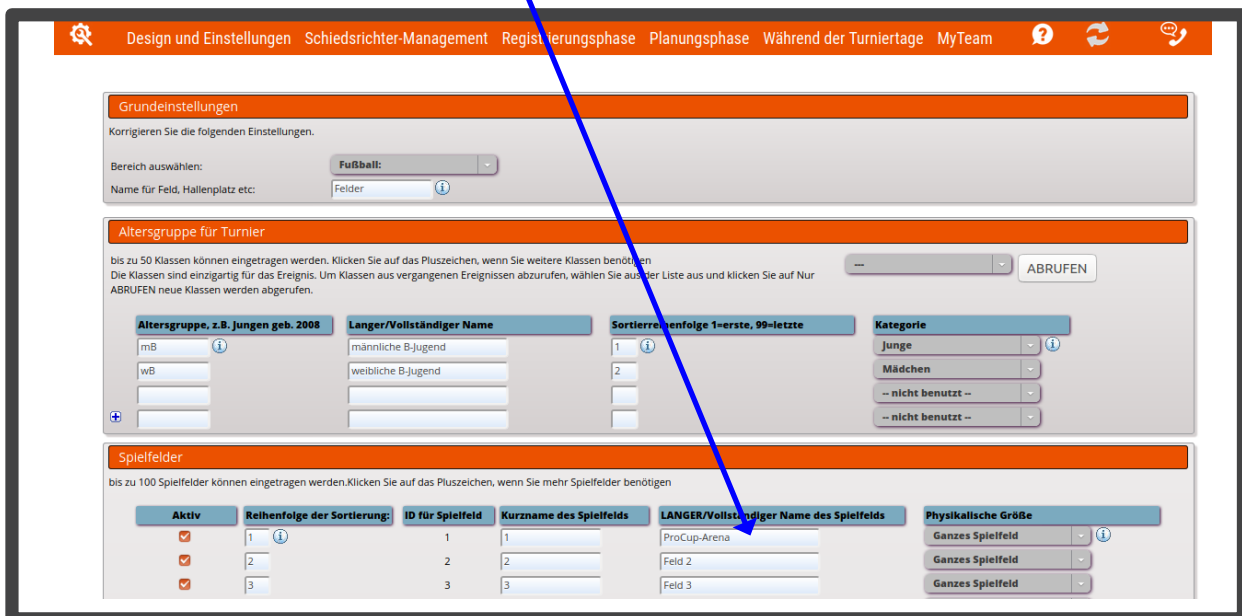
Design und Einstellungen Schiedsrichter-Management Registrierungsphase Planungsphase Während der Turniertage MyTeam

Grundeinstellungen

Korrigieren Sie die folgenden Einstellungen.

Bereich auswählen: Fußball:

Name für Feld, Hallenplatz etc: Felder

Altersgruppe für Turnier

bis zu 50 Klassen können eingetragen werden. Klicken Sie auf das Pluszeichen, wenn Sie weitere Klassen benötigen
Die Klassen sind einzigartig für das Ereignis. Um Klassen aus vergangenen Ereignissen abzurufen, wählen Sie aus der Liste aus und klicken Sie auf Nur ABRUFEN neue Klassen werden abgerufen.

--- ABRUFEN

| Altersgruppe, z.B. Jungen geb. 2008 | Langer/Vollständiger Name | Sortierreihenfolge 1=erste, 99=letzte | Kategorie |
|---|---|---|---|
| mB | männliche B-Jugend | 1 | Junge |
| wB | weibliche B-Jugend | 2 | Mädchen |
| | | | -- nicht benutzt -- |
| | | | -- nicht benutzt -- |

Spielfelder

bis zu 100 Spielfelder können eingetragen werden.Klicken Sie auf das Pluszeichen, wenn Sie mehr Spielfelder benötigen

| Aktiv | Reihenfolge der Sortierung: | ID für Spielfeld | Kurzname des Spielfelds | LANGER/Vollständiger Name des Spielfelds | Physikalische Größe |
|---|---|---|---|---|---|
| ✓ | 1 | 1 | 1 | ProCup-Arena | Ganzes Spielfeld |
| ✓ | 2 | 2 | 2 | Feld 2 | Ganzes Spielfeld |
| ✓ | 3 | 3 | 3 | Feld 3 | Ganzes Spielfeld |